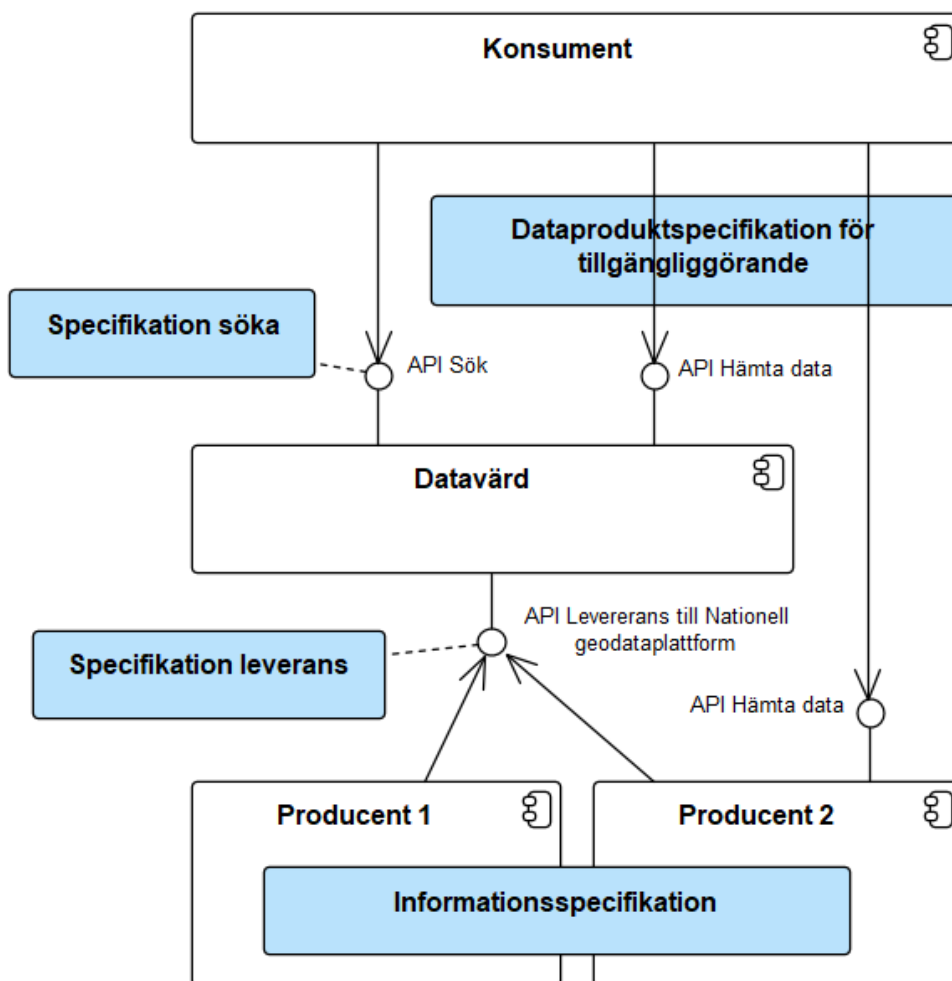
Konsument

Dataproduktspecifikation för tillgängliggörande

Specifikation söka

API Sök

API Hämta data

Datavärd

API Levererans till Nationell geodataplattform

Specifikation leverans

API Hämta data

Producent 1

Producent 2

Informationsspecifikation